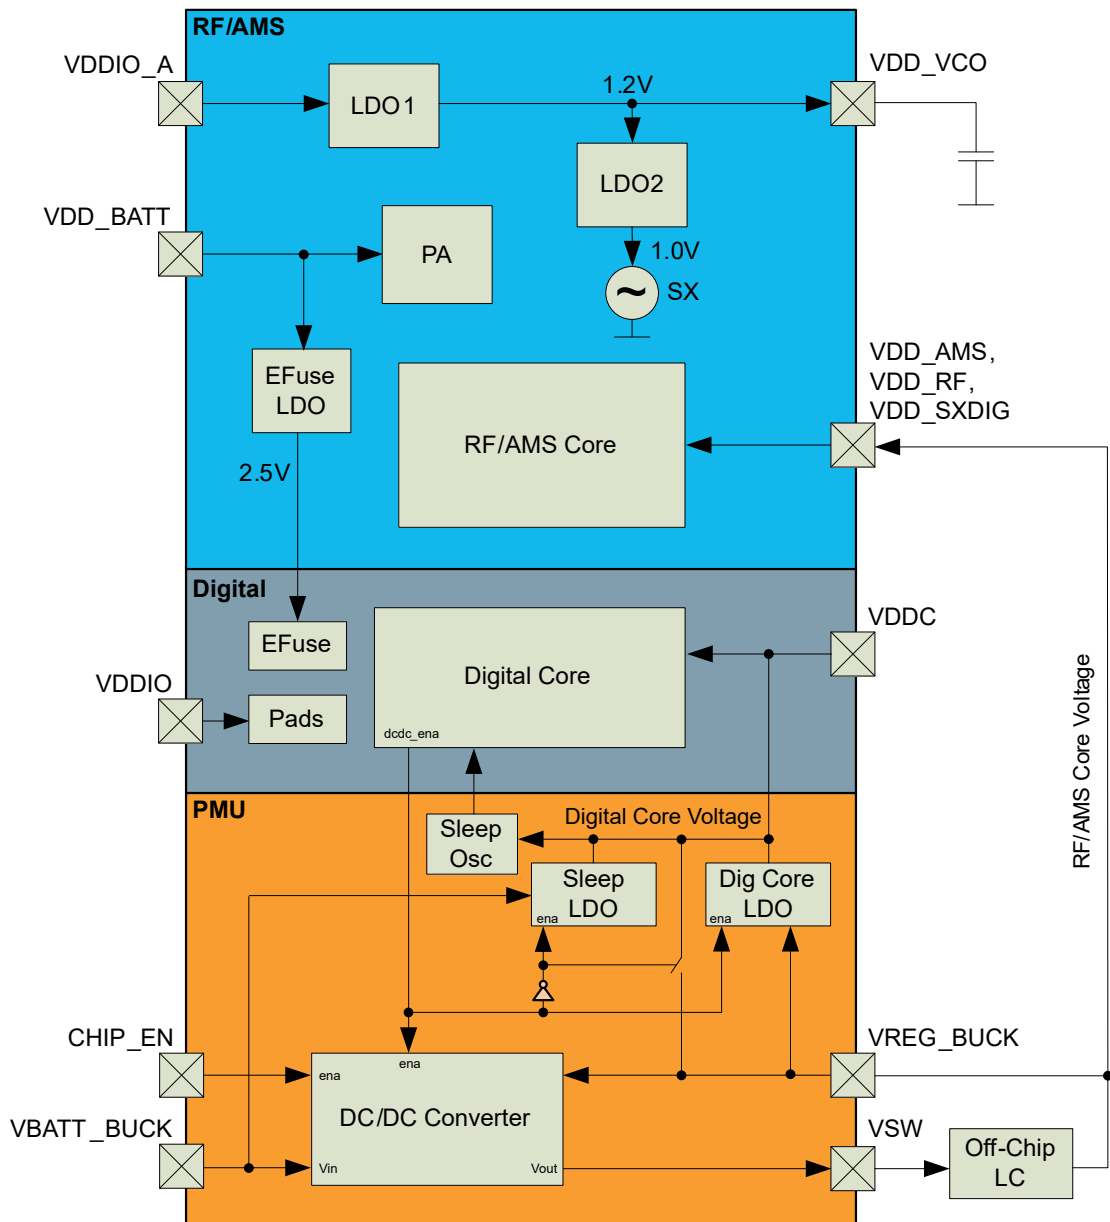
RF/AMS

VDDIO_A

LDO1

1.2V

VDD_VCO

LDO2

VDD_BATT

PA

1.0V

SX

EFuse LDO

RF/AMS Core

VDD_AMS, VDD_RF, VDD_SXDIG

2.5V

Digital

EFuse

Digital Core

VDDC

VDDIO

Pads

dcdc_ena

RF/AMS Core Voltage

PMU

Sleep Osc

Digital Core Voltage

Sleep LDO

ena

Dig Core LDO

ena

CHIP_EN

VREG_BUCK

ena

ena

DC/DC Converter

VBATT_BUCK

VSW

Vin

Vout

Off-Chip LC